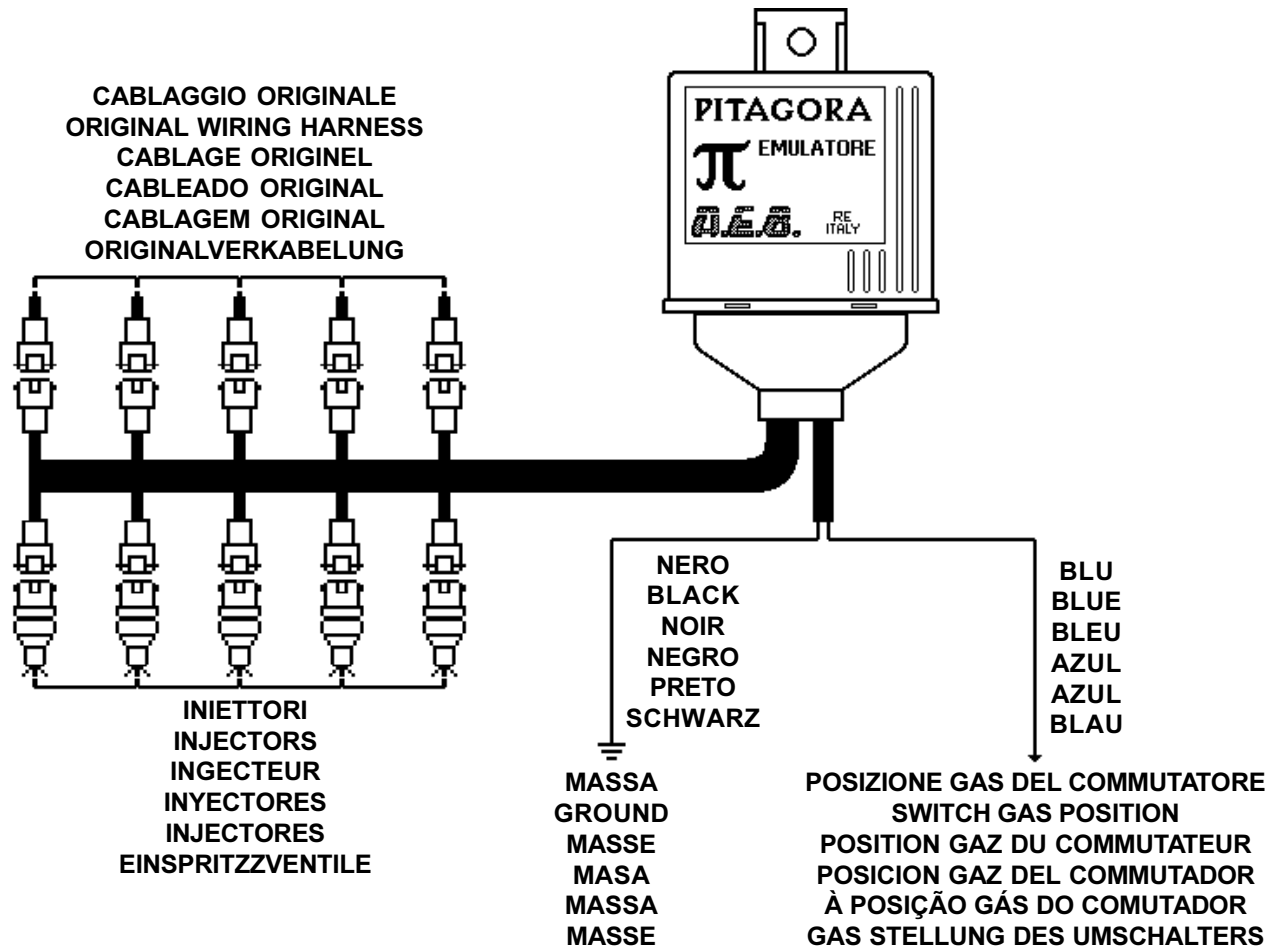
CABLAGGIO ORIGINALE
ORIGINAL WIRING HARNESS
CABLAGE ORIGINEL
CABLEADO ORIGINAL
CABLAGEM ORIGINAL
ORIGINALVERKABELUNG

PITAGORA
$\pi$ EMULATORE
A.E.B. RE ITALY

INIETTORI
INJECTORS
INGECTEUR
INYECTORES
INJECTORES
EINSPRITZZVENTILE

NERO
BLACK
NOIR
NEGRO
PRETO
SCHWARZ

MASSA
GROUND
MASSE
MASA
MASSA
MASSE

BLU
BLUE
BLEU
AZUL
AZUL
BLAU

POSIZIONE GAS DEL COMMUTATORE
SWITCH GAS POSITION
POSITION GAZ DU COMMUTATEUR
POSICION GAZ DEL COMMUTADOR
À POSIÇÃO GÁS DO COMUTADOR
GAS STELLUNG DES UMSCHALTERS